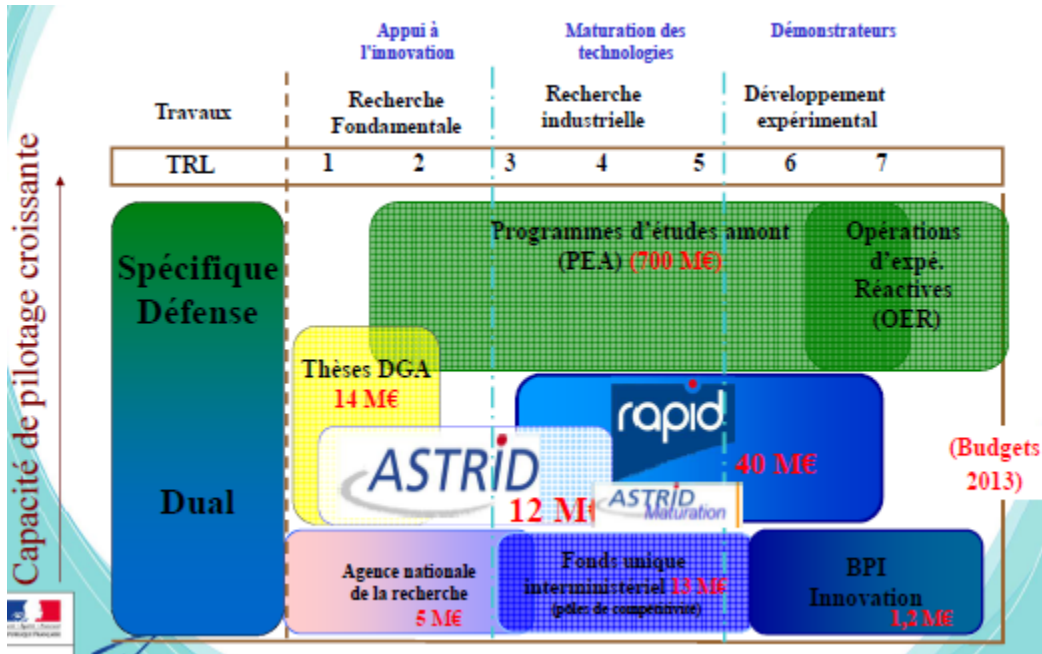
Appui à l'innovation

Maturation des technologies

Démonstrateurs

Travaux

Recherche Fondamentale

Recherche industrielle

Développement expérimental

| TRL | 1 | 2 | 3 | 4 | 5 | 6 | 7 |
|---|---|---|---|---|---|---|---|

Capacité de pilotage croissante

Spécifique Défense

Dual

Programmes d'études amont (PEA) (700 M€)

Opérations d'expé. Réactives (OER)

Thèses DGA 14 M€

rapid

40 M€

ASTRID

12 M€

ASTRID Maturation

(Budgets 2013)

Agence nationale de la recherche 5 M€

Fonds unique interministériel 13 M€ (pôles de compétitivité)

BPI Innovation 1,2 M€